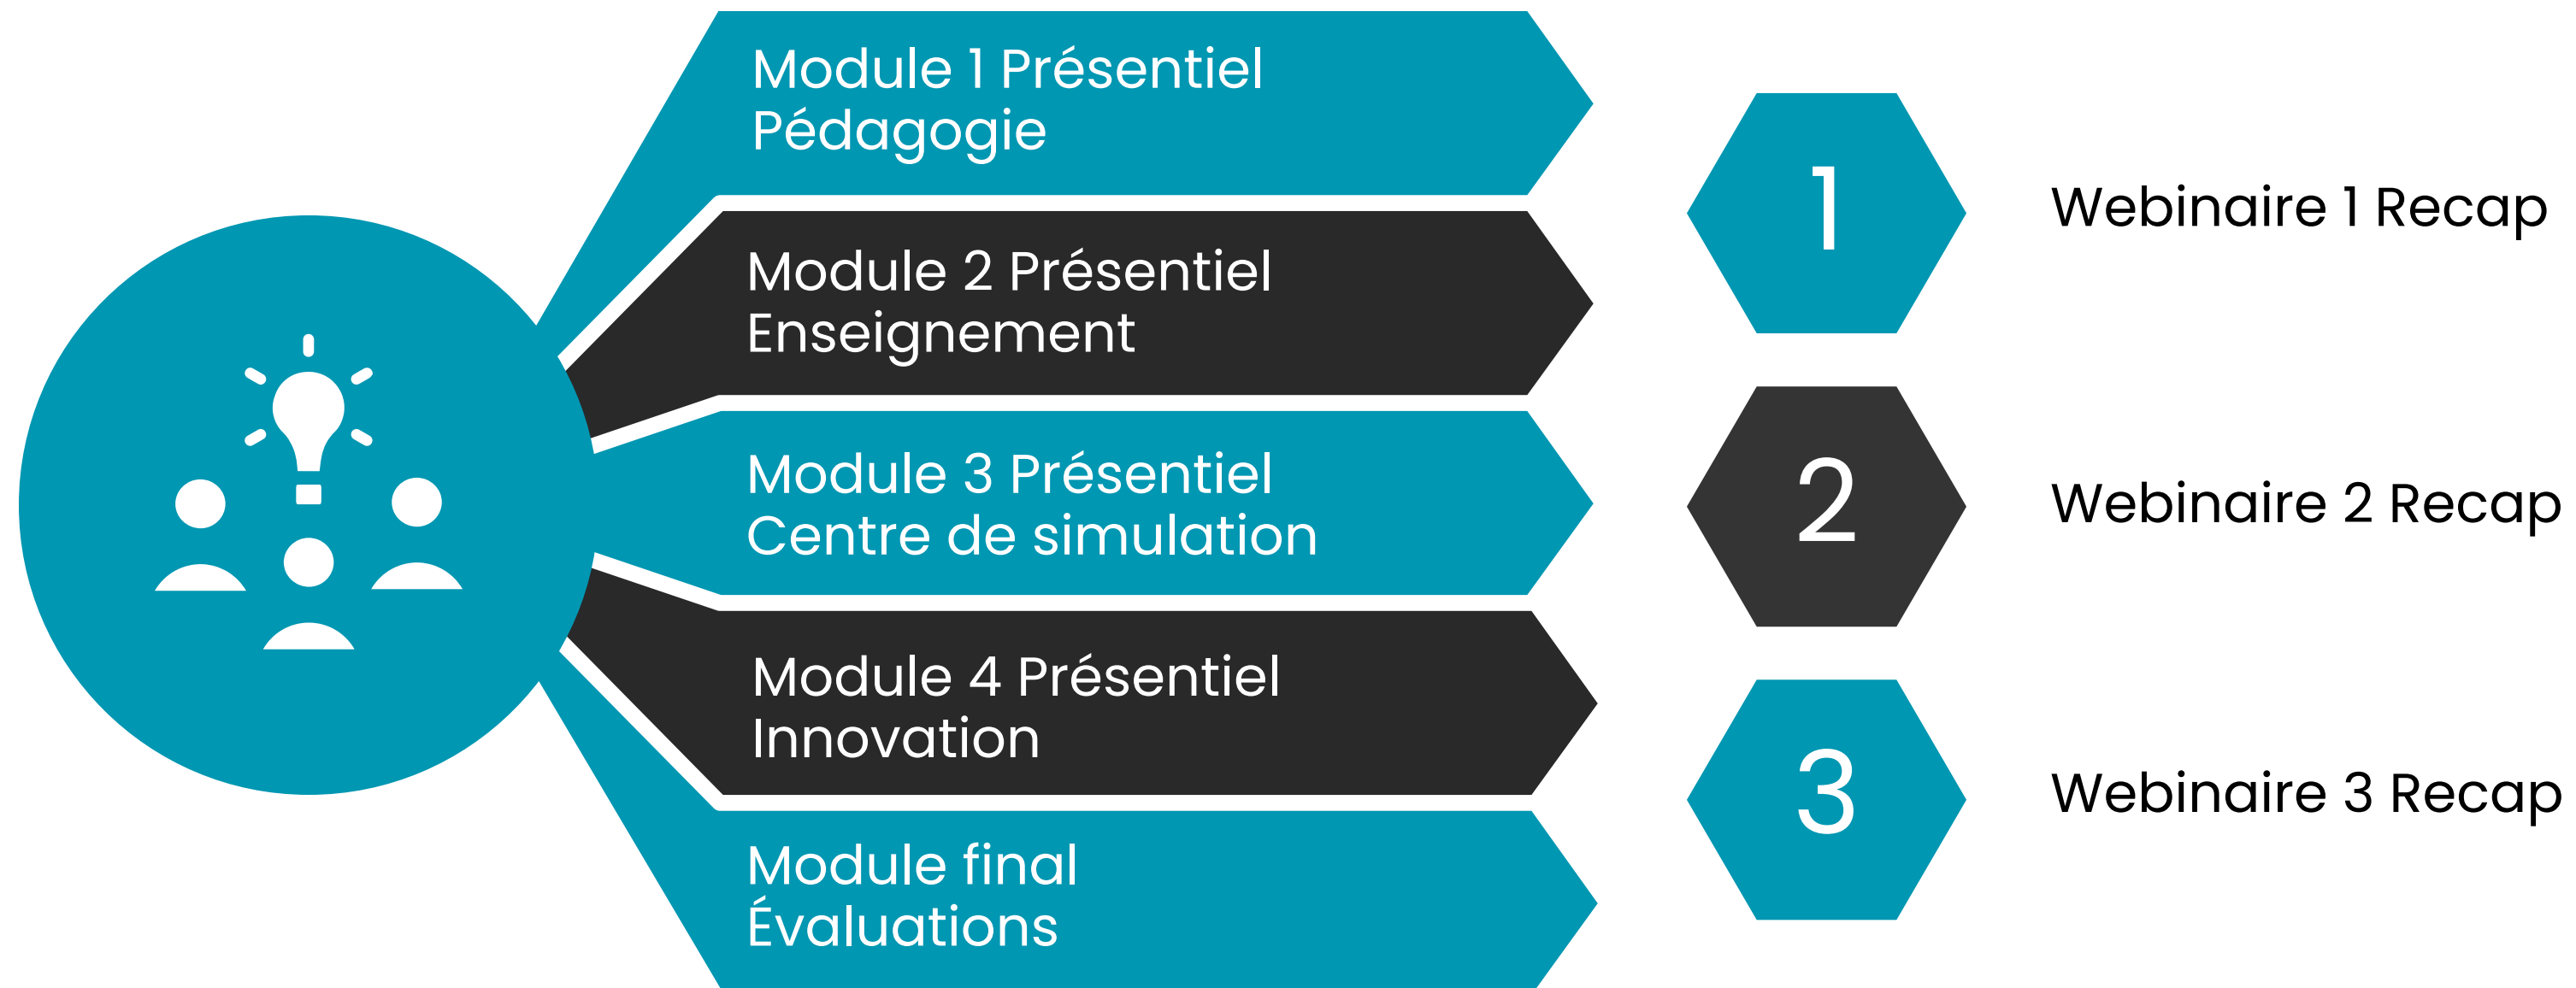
Module 1 Présentiel
Pédagogie

Module 2 Présentiel
Enseignement

Module 3 Présentiel
Centre de simulation

Module 4 Présentiel
Innovation

Module final
Évaluations

1

Webinaire 1 Recap

2

Webinaire 2 Recap

3

Webinaire 3 Recap